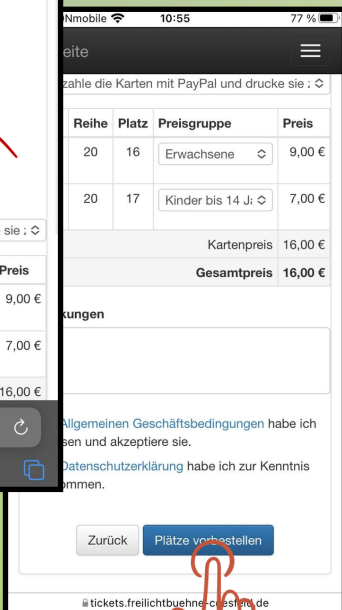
Nmobile 10:55 77 %

eite

zahle die Karten mit PayPal und drucke sie :

sie :

| Reihe | Platz | Preisgruppe | Preis |
|---|---|---|---|
| 20 | 16 | Erwachsene | 9,00 € |
| 20 | 17 | Kinder bis 14 J: | 7,00 € |
| | | Kartenpreis | 16,00 € |
| | | Gesamtpreis | 16,00 € |

Preis
9,00 €
7,00 €
16,00 €

kungen

Allgemeinen Geschäftsbedingungen habe ich sen und akzeptiere sie.

Datenschutzerklärung habe ich zur Kenntnis mmen.

Zurück Plätze vo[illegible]bestellen

tickets.freilichtbuehne-c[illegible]sfeld.de